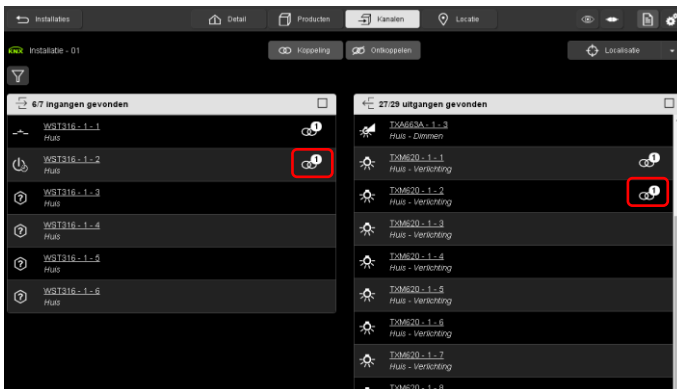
Installaties

Detail

Producten

Kanalen

Locatie

KNX Installatie - 01

Koppeling

Ontkoppelen

Localisatie

6/7 ingangen gevonden

WST316 - 1 - 1
Huis

WST316 - 1 - 2
Huis

WST316 - 1 - 3
Huis

WST316 - 1 - 4
Huis

WST316 - 1 - 5
Huis

WST316 - 1 - 6
Huis

27/29 uitgangen gevonden

TXA663A - 1 - 3
Huis - Dimmen

TXM620 - 1 - 1
Huis - Verlichting

TXM620 - 1 - 2
Huis - Verlichting

TXM620 - 1 - 3
Huis - Verlichting

TXM620 - 1 - 4
Huis - Verlichting

TXM620 - 1 - 5
Huis - Verlichting

TXM620 - 1 - 6
Huis - Verlichting

TXM620 - 1 - 7
Huis - Verlichting

TXM620 - 1 - 8